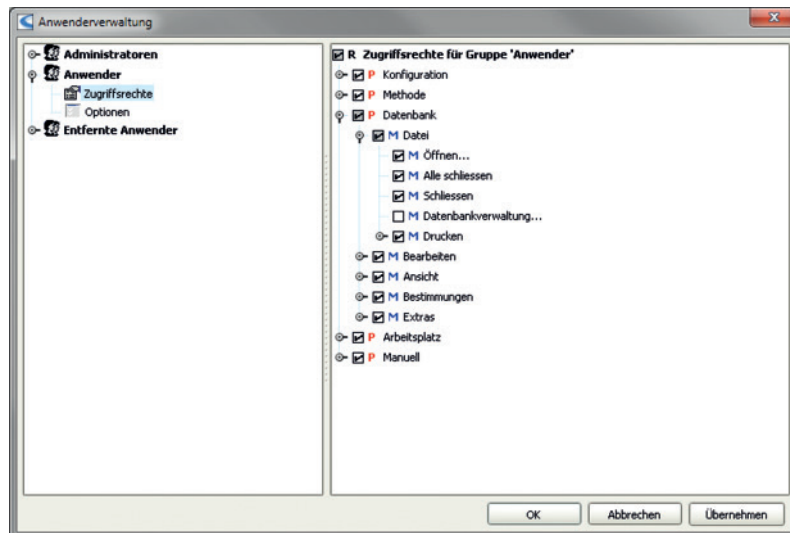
Anwenderverwaltung

Administratoren
Anwender
Zugriffsrechte
Optionen
Entfernte Anwender

R Zugriffsrechte für Gruppe 'Anwender'
P Konfiguration
P Methode
P Datenbank
M Datei
M Öffnen...
M Alle schliessen
M Schliessen
M Datenbankverwaltung...
M Drucken
M Bearbeiten
M Ansicht
M Bestimmungen
M Extras
P Arbeitsplatz
P Manuell

OK
Abbrechen
Übernehmen